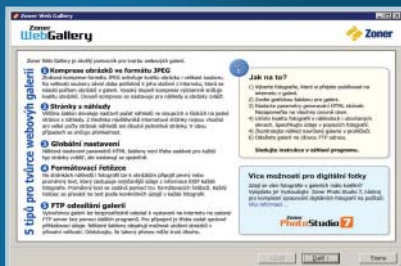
Zoner Web Gallery

Zoner WebGallery

Zoner

Zoner Web Gallery je skvělý pomocník pro tvorbu webových galerií.

5 tipů pro tvůrce webových galerií

1 Komprese obrázků ve formátu JPEG
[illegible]

2 Stránky s náhledy
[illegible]

3 Globální nastavení
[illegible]

4 Formátovací řetězce
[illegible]

5 FTP odesílání galerií
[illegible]

Jak na to?

1) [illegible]
2) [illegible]
3) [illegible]
4) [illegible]
5) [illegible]
6) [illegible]

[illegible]

Více možností pro digitální fotky

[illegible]

Zoner Photo Studio 7

< Zpět | Další > | Storno